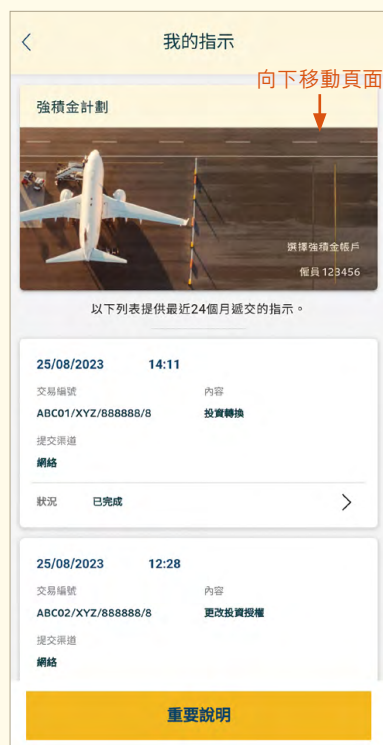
我的指示

向下移動頁面

強積金計劃

選擇強積金帳戶
僱員 123456

以下列表提供最近24個月遞交的指示。

25/08/2023 14:11
交易編號
ABC01/XYZ/888888/8
內容
投資轉換
提交渠道
網絡
狀況 已完成

25/08/2023 12:28
交易編號
ABC02/XYZ/888888/8
內容
更改投資授權
提交渠道
網絡

重要說明